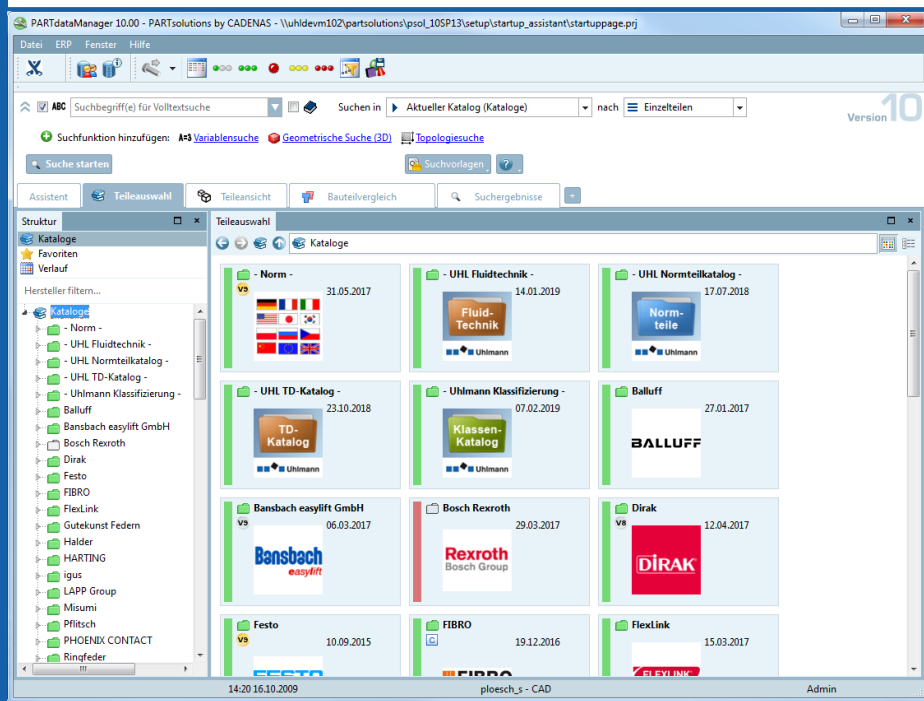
PARTdataManager 10.00 - PARTsolutions by CADENAS - \\uhldevm102\partsolutions\psol_10SP13\setup\startup_assistant\startuppage.prj

Datei ERP Fenster Hilfe

ABC Suchbegriff(e) für Volltextsuche Suchen in Aktueller Katalog (Kataloge) nach Einzelteilen

Version 10

Suchfunktion hinzufügen: A=3 Variablensuche Geometrische Suche (3D) Topologiesuche

Suche starten Suchvorlagen

Assistent Teileauswahl Teileansicht Bauteilvergleich Suchergebnisse +

Struktur

Kataloge
Favoriten
Verlauf

Hersteller filtern...

Kataloge
- Norm -
- UHL Fluidtechnik -
- UHL Normteilkatalog -
- UHL TD-Katalog -
- Uhlmann Klassifizierung -
Balluff
Bansbach easylift GmbH
Bosch Rexroth
Dirak
Festo
FIBRO
FlexLink
Gutekunst Federn
Halder
HARTING
igus
LAPP Group
Misumi
Pflitsch
PHOENIX CONTACT
Ringfeder

Teileauswahl

Kataloge

- Norm -
V9
31.05.2017

- UHL Fluidtechnik -
14.01.2019
Fluid-Technik
Uhlmann

- UHL Normteilkatalog -
17.07.2018
Norm-teile
Uhlmann

- UHL TD-Katalog -
23.10.2018
TD-Katalog
Uhlmann

- Uhlmann Klassifizierung -
07.02.2019
Klassen-Katalog
Uhlmann

Balluff
27.01.2017
BALLUFF

Bansbach easylift GmbH
V9
06.03.2017
Bansbach easylift

Bosch Rexroth
29.03.2017
Rexroth Bosch Group

Dirak
V8
12.04.2017
DIRAK

Festo
V9
10.09.2015

FIBRO
19.12.2016

FlexLink
15.03.2017

14:20 16.10.2009 ploesch_s - CAD Admin